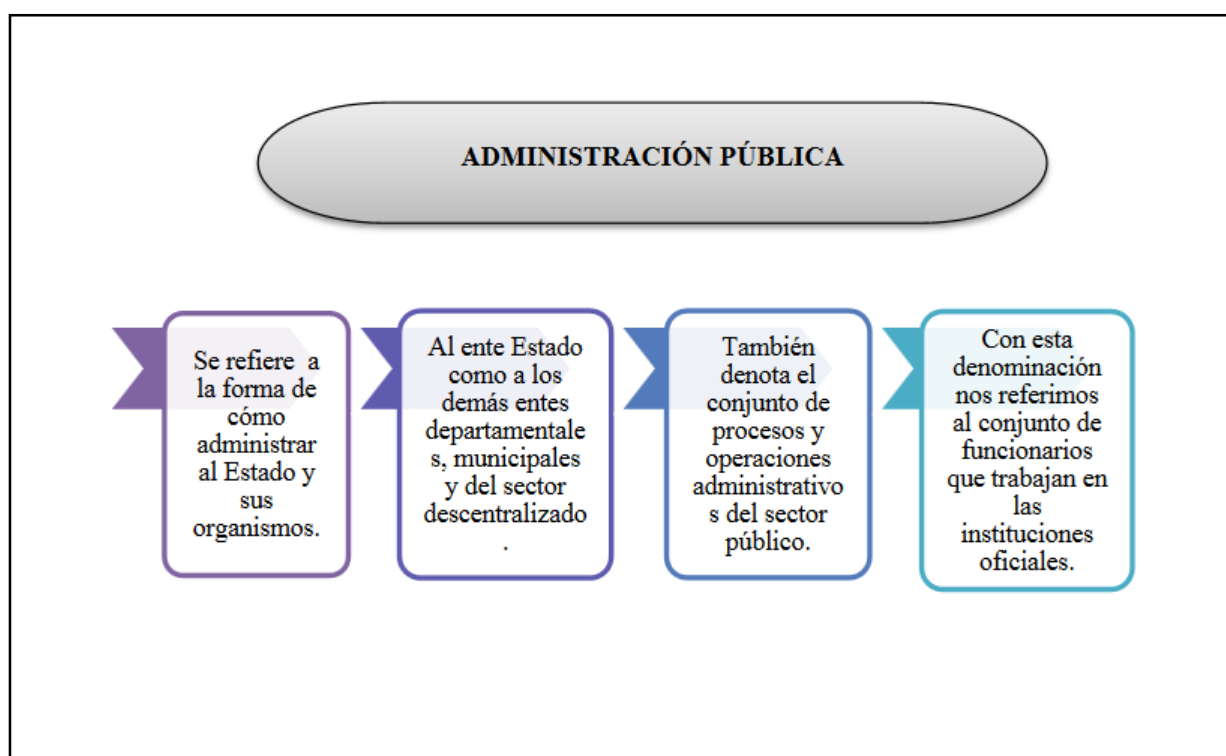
ADMINISTRACIÓN PÚBLICA

Se refiere a la forma de cómo administrar al Estado y sus organismos.

Al ente Estado como a los demás entes departamentales, municipales y del sector descentralizado.

También denota el conjunto de procesos y operaciones administrativos del sector público.

Con esta denominación nos referimos al conjunto de funcionarios que trabajan en las instituciones oficiales.